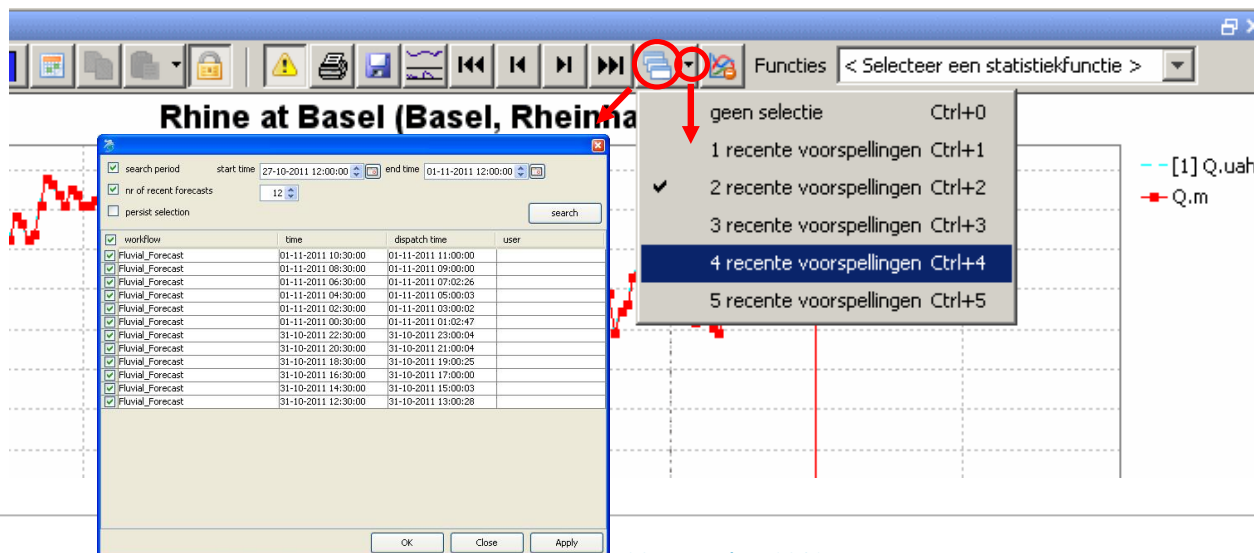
Functies < Selecteer een statistiekfunctie >

Rhine at Basel (Basel, Rheinh

search period start time 27-10-2011 12:00:00 end time 01-11-2011 12:00:00

nr of recent forecasts 12

persist selection

search

| workflow | time | dispatch time | user |
|---|---|---|---|
| Fluvial_Forecast | 01-11-2011 10:30:00 | 01-11-2011 11:00:00 | |
| Fluvial_Forecast | 01-11-2011 08:30:00 | 01-11-2011 09:00:00 | |
| Fluvial_Forecast | 01-11-2011 06:30:00 | 01-11-2011 07:02:26 | |
| Fluvial_Forecast | 01-11-2011 04:30:00 | 01-11-2011 05:00:03 | |
| Fluvial_Forecast | 01-11-2011 02:30:00 | 01-11-2011 03:00:02 | |
| Fluvial_Forecast | 01-11-2011 00:30:00 | 01-11-2011 01:02:47 | |
| Fluvial_Forecast | 31-10-2011 22:30:00 | 31-10-2011 23:00:04 | |
| Fluvial_Forecast | 31-10-2011 20:30:00 | 31-10-2011 21:00:04 | |
| Fluvial_Forecast | 31-10-2011 18:30:00 | 31-10-2011 19:00:25 | |
| Fluvial_Forecast | 31-10-2011 16:30:00 | 31-10-2011 17:00:00 | |
| Fluvial_Forecast | 31-10-2011 14:30:00 | 31-10-2011 15:00:03 | |
| Fluvial_Forecast | 31-10-2011 12:30:00 | 31-10-2011 13:00:28 | |

OK Close Apply

geen selectie Ctrl+0
1 recente voorspellingen Ctrl+1
2 recente voorspellingen Ctrl+2
3 recente voorspellingen Ctrl+3
4 recente voorspellingen Ctrl+4
5 recente voorspellingen Ctrl+5

[1] Q.uah
Q.m